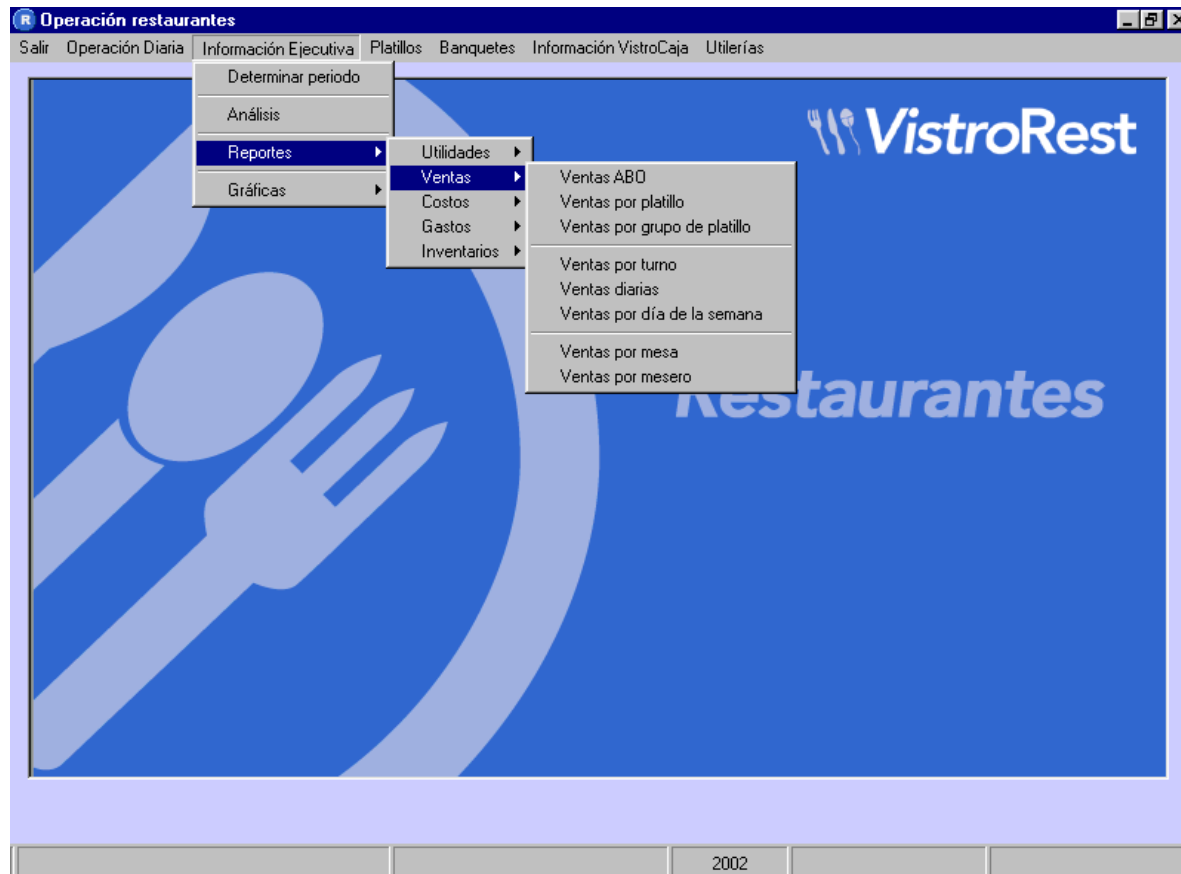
R Operación restaurantes

Salir Operación Diaria Información Ejecutiva Platillos Banquetes Información VistroCaja Utilerías

Determinar periodo

Análisis

Reportes

Gráficas

Utilidades

Ventas

Costos

Gastos

Inventarios

Ventas ABO

Ventas por platillo

Ventas por grupo de platillo

Ventas por turno

Ventas diarias

Ventas por día de la semana

Ventas por mesa

Ventas por mesero

VistroRest

Restaurantes

2002